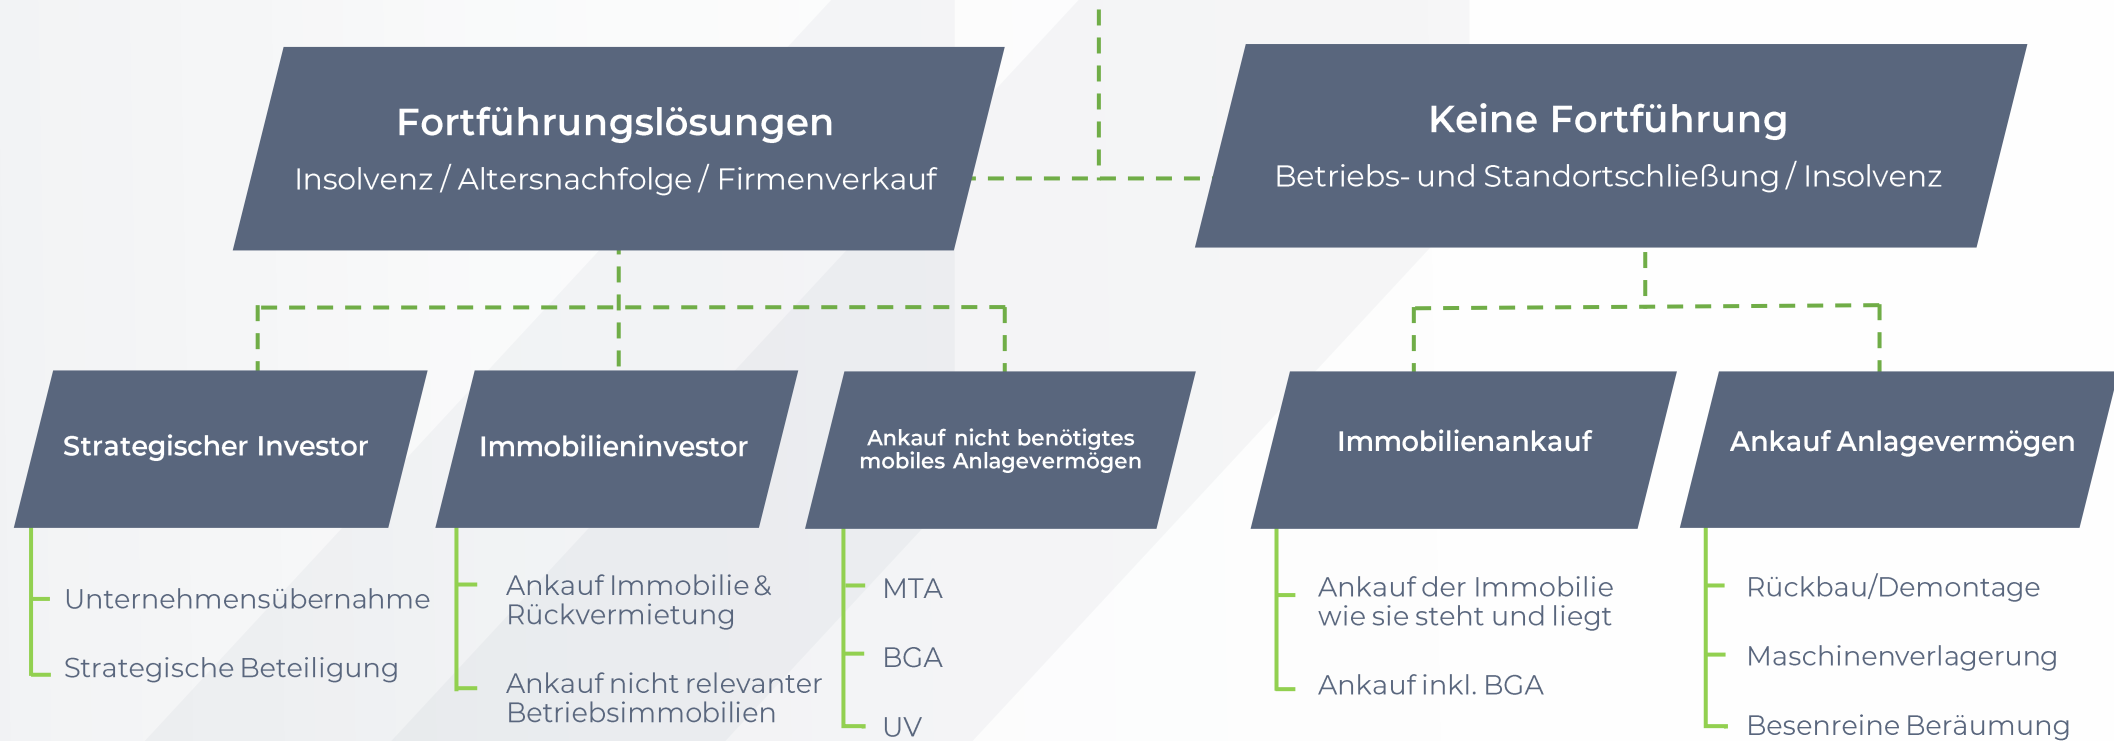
Fortführungslösungen

Insolvenz / Altersnachfolge / Firmenverkauf

Keine Fortführung

Betriebs- und Standortschließung / Insolvenz

Strategischer Investor

Unternehmensübernahme

Strategische Beteiligung

Immobilieninvestor

Ankauf Immobilie & Rückvermietung

Ankauf nicht relevanter Betriebsimmobilien

Ankauf nicht benötigtes mobiles Anlagevermögen

MTA

BGA

UV

Immobilienankauf

Ankauf der Immobilie wie sie steht und liegt

Ankauf inkl. BGA

Ankauf Anlagevermögen

Rückbau/Demontage

Maschinenverlagerung

Besenreine Beräumung